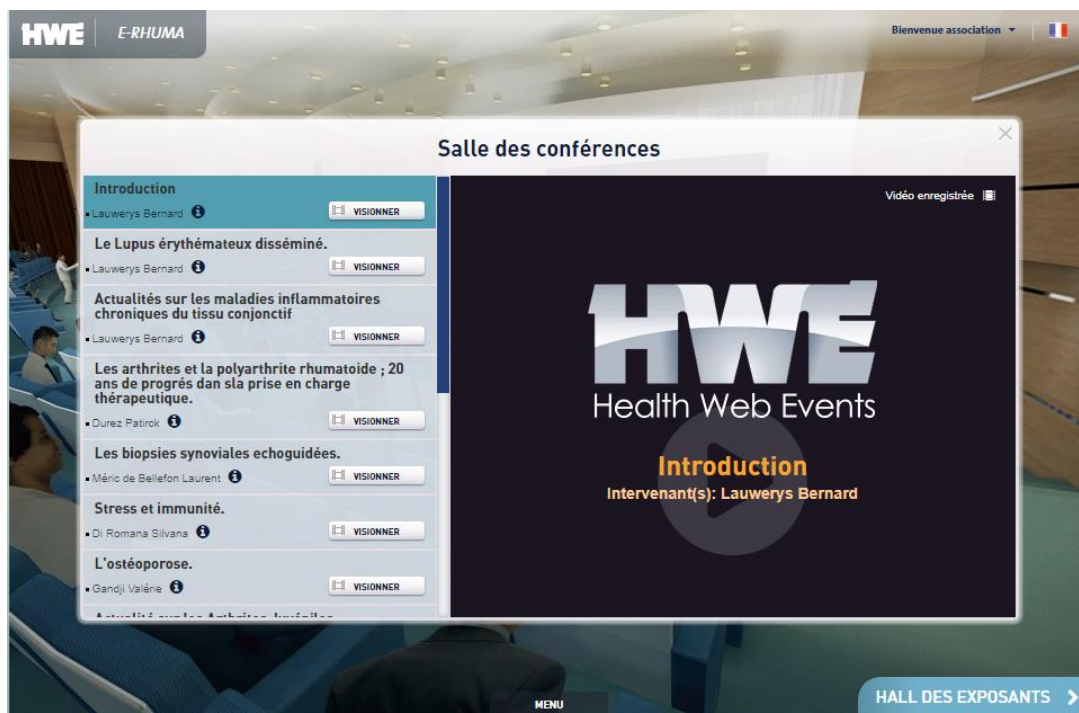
HWE E-RHUMA

Bienvenue association

Salle des conférences

Introduction
Lauwerys Bernard VISIONNER

Le Lupus érythémateux disséminé.
Lauwerys Bernard VISIONNER

Actualités sur les maladies inflammatoires chroniques du tissu conjonctif
Lauwerys Bernard VISIONNER

Les arthrites et la polyarthrite rhumatoide ; 20 ans de progrés dan sla prise en charge thérapeutique.
Durez Patirck VISIONNER

Les biopsies synoviales echoguidées.
Méric de Bellefon Laurent VISIONNER

Stress et immunité.
Di Romana Silvana VISIONNER

L'ostéoporose.
Gandji Valérie VISIONNER

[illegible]

Vidéo enregistrée

HWE
Health Web Events

Introduction
Intervenant(s): Lauwerys Bernard

MENU

HALL DES EXPOSANTS